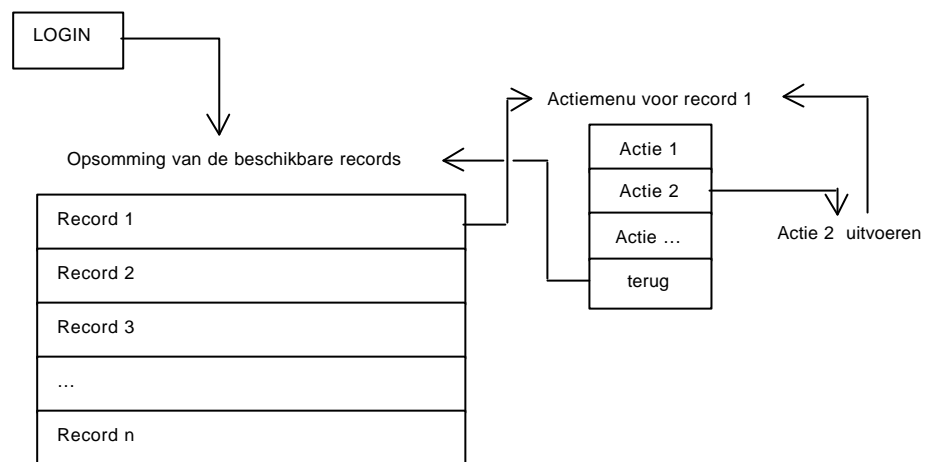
LOGIN

Actiemenu voor record 1

Opsomming van de beschikbare records

| Actie 1 |
|---|
| Actie 2 |
| Actie … |
| terug |

Actie 2 uitvoeren

| Record 1 |
|---|
| Record 2 |
| Record 3 |
| … |
| Record n |